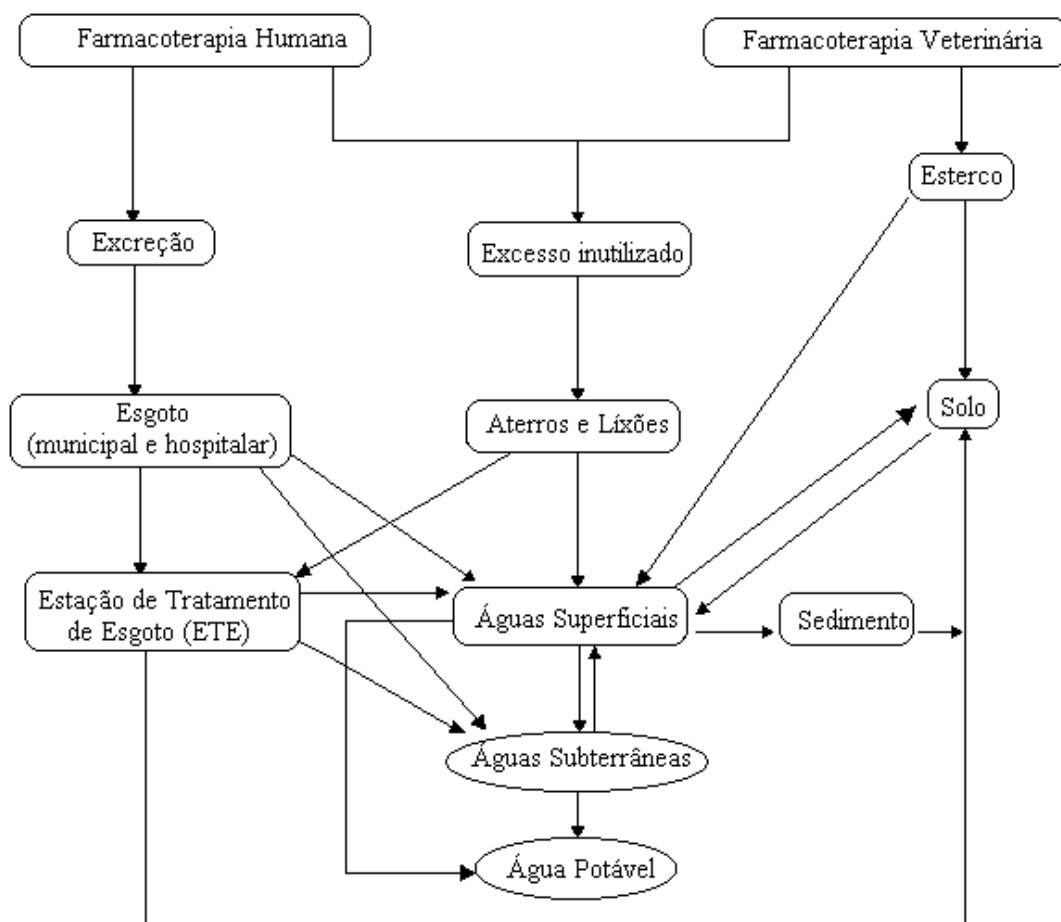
Farmacoterapia Humana

Farmacoterapia Veterinária

Esterco

Excreção

Excesso inutilizado

Esgoto (municipal e hospitalar)

Aterros e Lixões

Solo

Estação de Tratamento de Esgoto (ETE)

Águas Superficiais

Sedimento

Águas Subterrâneas

Água Potável